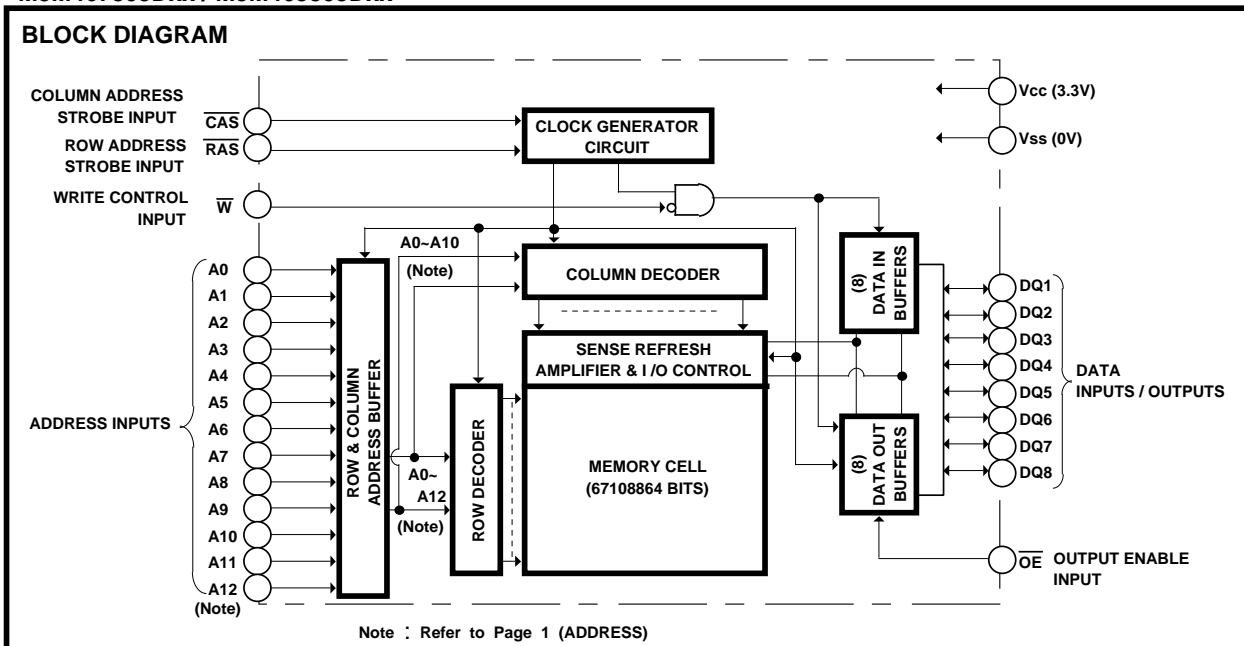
BLOCK DIAGRAM

COLUMN ADDRESS STROBE INPUT $\overline{CAS}$

ROW ADDRESS STROBE INPUT $\overline{RAS}$

WRITE CONTROL INPUT $\overline{W}$

Vcc (3.3V)

Vss (0V)

CLOCK GENERATOR CIRCUIT

A0~A10 (Note)

COLUMN DECODER

(8) DATA IN BUFFERS

SENSE REFRESH AMPLIFIER & I /O CONTROL

A0 A1 A2 A3 A4 A5 A6 A7 A8 A9 A10 A11 A12 (Note)

ADDRESS INPUTS

ROW & COLUMN ADDRESS BUFFER

A0~ A12 (Note)

ROW DECODER

MEMORY CELL (67108864 BITS)

(8) DATA OUT BUFFERS

DQ1 DQ2 DQ3 DQ4 DQ5 DQ6 DQ7 DQ8

DATA INPUTS / OUTPUTS

$\overline{OE}$ OUTPUT ENABLE INPUT

Note : Refer to Page 1 (ADDRESS)